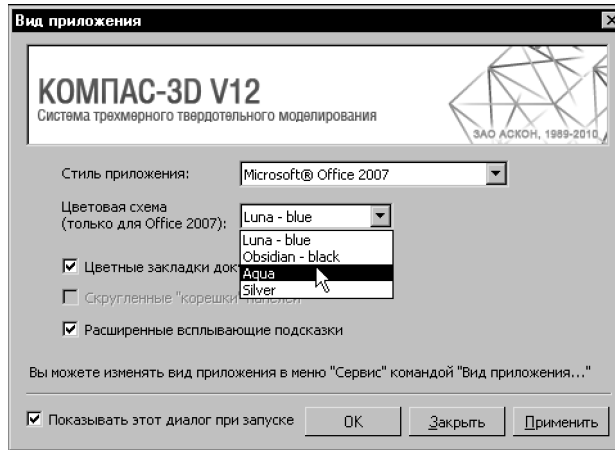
Вид приложения

КОМПАС-3D V12
Система трехмерного твердотельного моделирования
ЗАО АСКОН, 1989-2010

Стиль приложения: Microsoft® Office 2007

Цветовая схема (только для Office 2007): Luna - blue

Luna - blue
Obsidian - black
Aqua
Silver

☑ Цветные закладки док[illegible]

☐ Скругленные "корешки" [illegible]

☑ Расширенные всплывающие подсказки

Вы можете изменять вид приложения в меню "Сервис" командой "Вид приложения..."

☑ Показывать этот диалог при запуске

OK
Закрыть
Применить